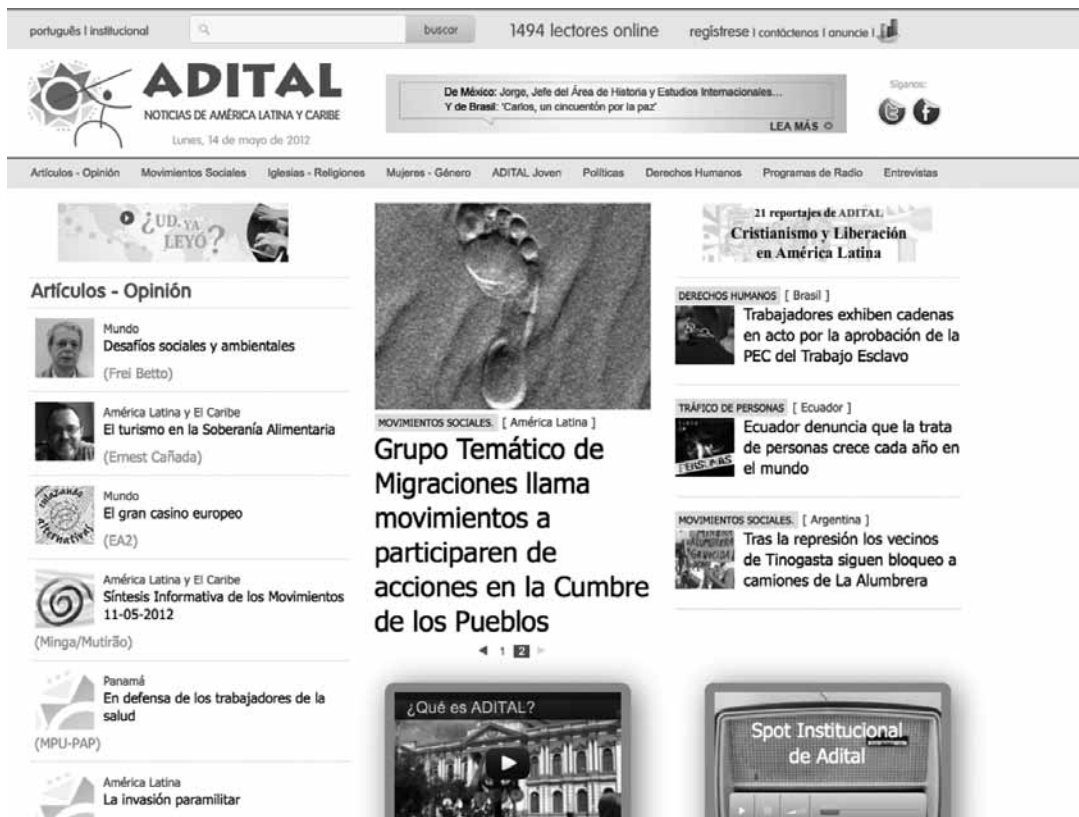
português | institucional buscar 1494 lectores online regístrese | contáctenos | anuncie |

ADITAL
NOTICIAS DE AMÉRICA LATINA Y CARIBE
Lunes, 14 de mayo de 2012

De México: Jorge, Jefe del Área de Historia y Estudios Internacionales...
Y de Brasil: 'Carlos, un cincuentón por la paz'
LEA MÁS

Síganos:

Artículos - Opinión Movimientos Sociales Iglesias - Religiones Mujeres - Género ADITAL Joven Políticas Derechos Humanos Programas de Radio Entrevistas

¿UD. YA LEYÓ?

Artículos - Opinión

Mundo
Desafíos sociales y ambientales
(Frei Betto)

América Latina y El Caribe
El turismo en la Soberanía Alimentaria
(Ernest Cañada)

Mundo
El gran casino europeo
(EA2)

América Latina y El Caribe
Síntesis Informativa de los Movimientos 11-05-2012
(Minga/Mutirão)

Panamá
En defensa de los trabajadores de la salud
(MPU-PAP)

América Latina
La invasión paramilitar

MOVIMIENTOS SOCIALES. [ América Latina ]
Grupo Temático de Migraciones llama movimientos a participaren de acciones en la Cumbre de los Pueblos
1 2

¿Qué es ADITAL?

21 reportajes de ADITAL
Cristianismo y Liberación en América Latina

DERECHOS HUMANOS [ Brasil ]
Trabajadores exhiben cadenas en acto por la aprobación de la PEC del Trabajo Esclavo

TRÁFICO DE PERSONAS [ Ecuador ]
Ecuador denuncia que la trata de personas crece cada año en el mundo

MOVIMIENTOS SOCIALES. [ Argentina ]
Tras la represión los vecinos de Tinogasta siguen bloqueo a camiones de La Alumbrera

Spot Institucional de Adital